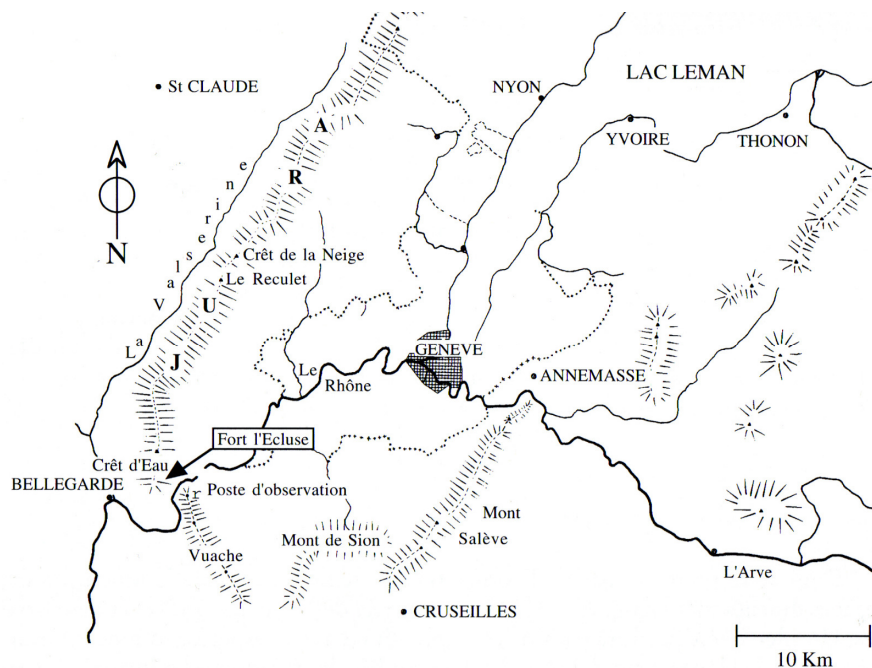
St CLAUDE

NYON

LAC LEMAN

YVOIRE

THONON

A

R

U

J

La Valserine

N

Crêt de la Neige

Le Reculet

GENEVE

Le Rhône

ANNEMASSE

Fort l'Ecluse

Crêt d'Eau

BELLEGARDE

Poste d'observation

Vuache

Mont de Sion

Mont Salève

CRUSEILLES

L'Arve

10 Km